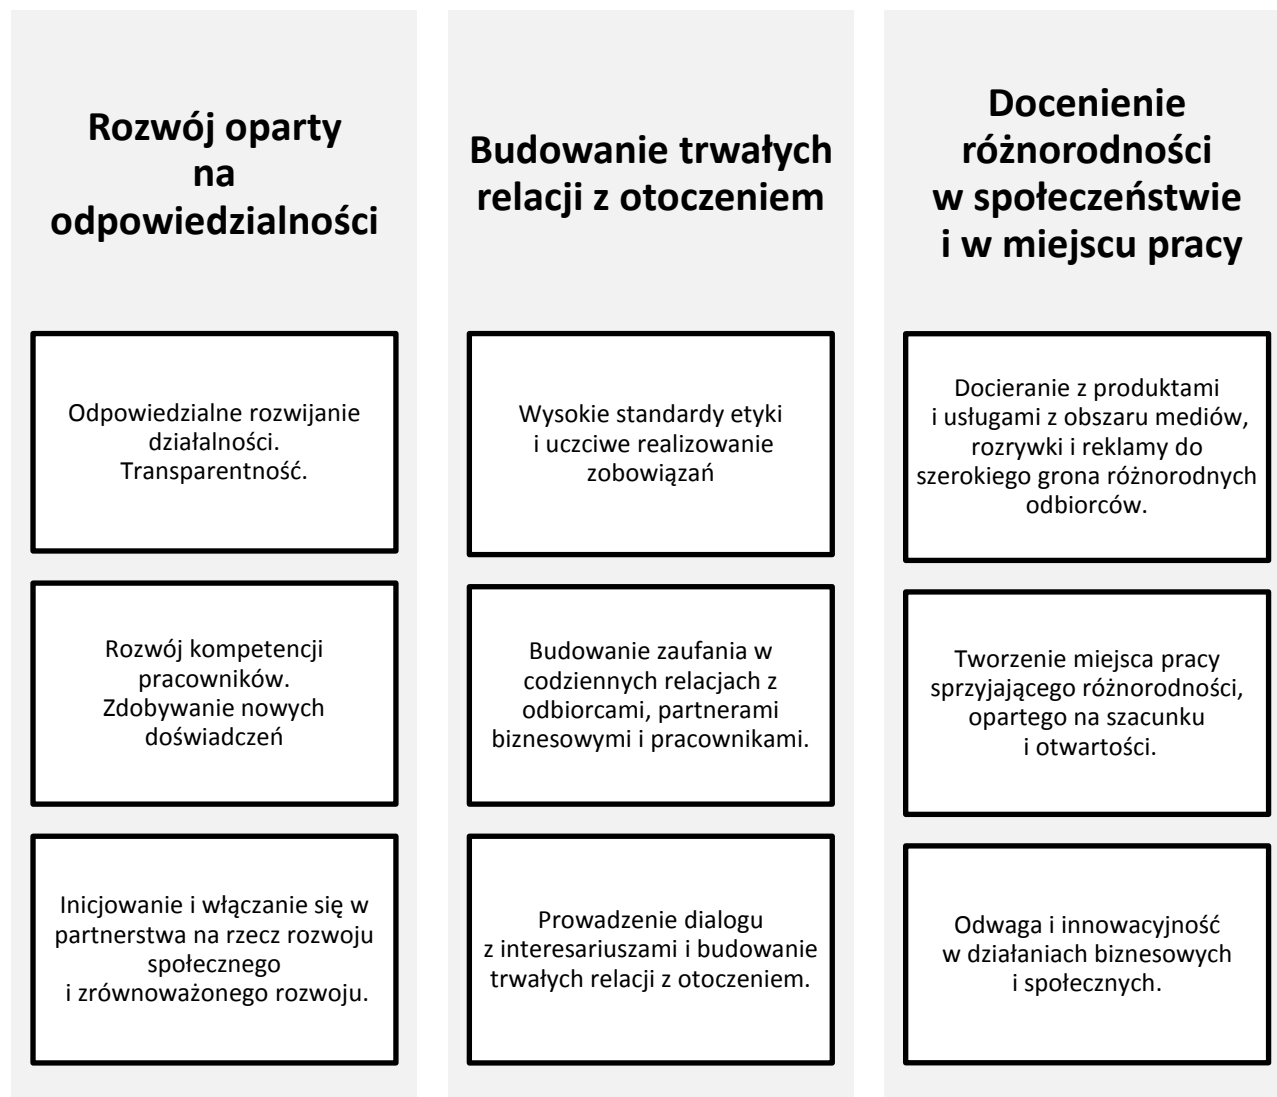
**Rozwój oparty na odpowiedzialności**

Odpowiedzialne rozwijanie działalności. Transparentność.

Rozwój kompetencji pracowników. Zdobywanie nowych doświadczeń

Inicjowanie i włączanie się w partnerstwa na rzecz rozwoju społecznego i zrównoważonego rozwoju.

**Budowanie trwałych relacji z otoczeniem**

Wysokie standardy etyki i uczciwe realizowanie zobowiązań

Budowanie zaufania w codziennych relacjach z odbiorcami, partnerami biznesowymi i pracownikami.

Prowadzenie dialogu z interesariuszami i budowanie trwałych relacji z otoczeniem.

**Docenienie różnorodności w społeczeństwie i w miejscu pracy**

Docieranie z produktami i usługami z obszaru mediów, rozrywki i reklamy do szerokiego grona różnorodnych odbiorców.

Tworzenie miejsca pracy sprzyjającego różnorodności, opartego na szacunku i otwartości.

Odwaga i innowacyjność w działaniach biznesowych i społecznych.